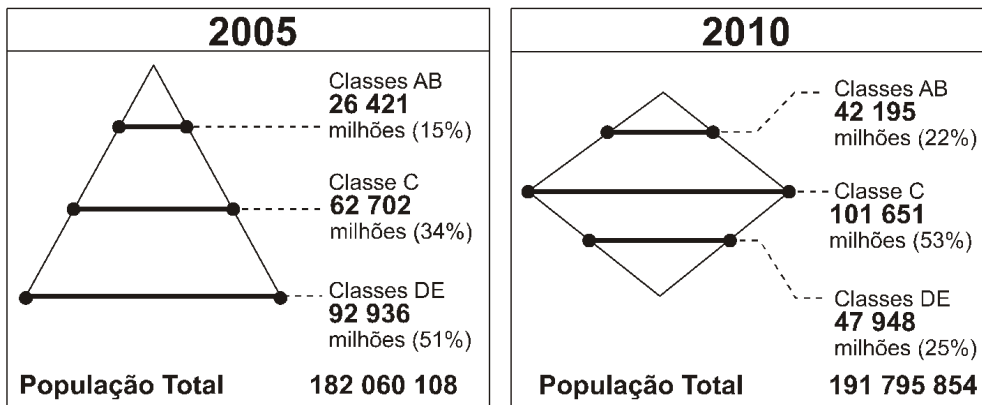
2005

Classes AB
**26 421**
milhões (15%)

Classe C
**62 702**
milhões (34%)

Classes DE
**92 936**
milhões (51%)

População Total 182 060 108

2010

Classes AB
**42 195**
milhões (22%)

Classe C
**101 651**
milhões (53%)

Classes DE
**47 948**
milhões (25%)

População Total 191 795 854